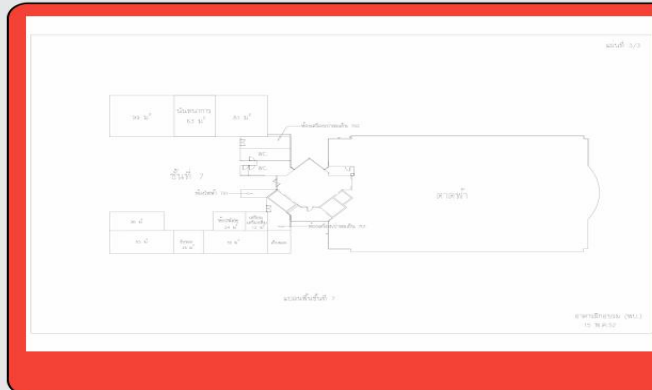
แผนที่ 3/3

๖๖ ม²

นันทนาการ ๗๗ ม²

๗๐ ม²

ห้องเครื่องควบคุมระบบ ขร

WC

WC

ชั้นที่ 7

ห้องเครื่อง ขร

ลานหน้า

๗๘ ม²

ห้องประชุม ๒๘ ม²

เตรียม เครื่องดื่ม ๑๒ ม²

ห้องเครื่องควบคุมระบบ ขร

๗๐ ม²

ห้องพัก ๒๒ ม²

๗๗ ม²

ห้องนอน

แผนผังชั้นที่ 7

อาคารศึกษาธรรม (ขศ.)
15 พ.ค.52